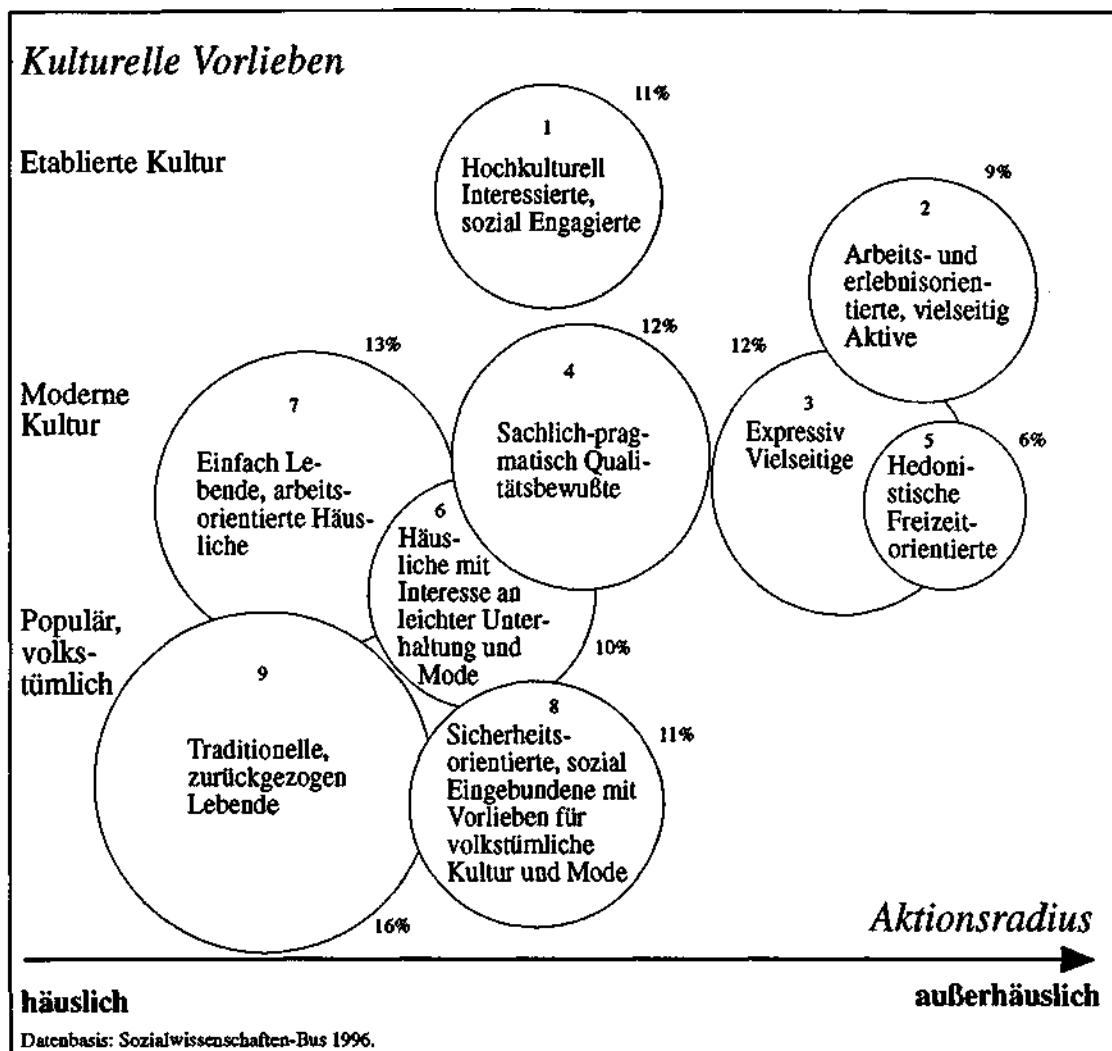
Kulturelle Vorlieben

Etablierte Kultur

Moderne Kultur

Populär, volkstümlich

11%

1

Hochkulturell Interessierte, sozial Engagierte

9%

2

Arbeits- und erlebnisorientierte, vielseitig Aktive

13%

7

Einfach Lebende, arbeitsorientierte Häusliche

12%

4

Sachlich-pragmatisch Qualitätsbewußte

12%

3

Expressiv Vielseitige

5

Hedonistische Freizeitorientierte

6%

6

Häusliche mit Interesse an leichter Unterhaltung und Mode

10%

9

Traditionelle, zurückgezogen Lebende

16%

8

Sicherheitsorientierte, sozial Eingebundene mit Vorlieben für volkstümliche Kultur und Mode

11%

Aktionsradius

häuslich

außerhäuslich

Datenbasis: Sozialwissenschaften-Bus 1996.